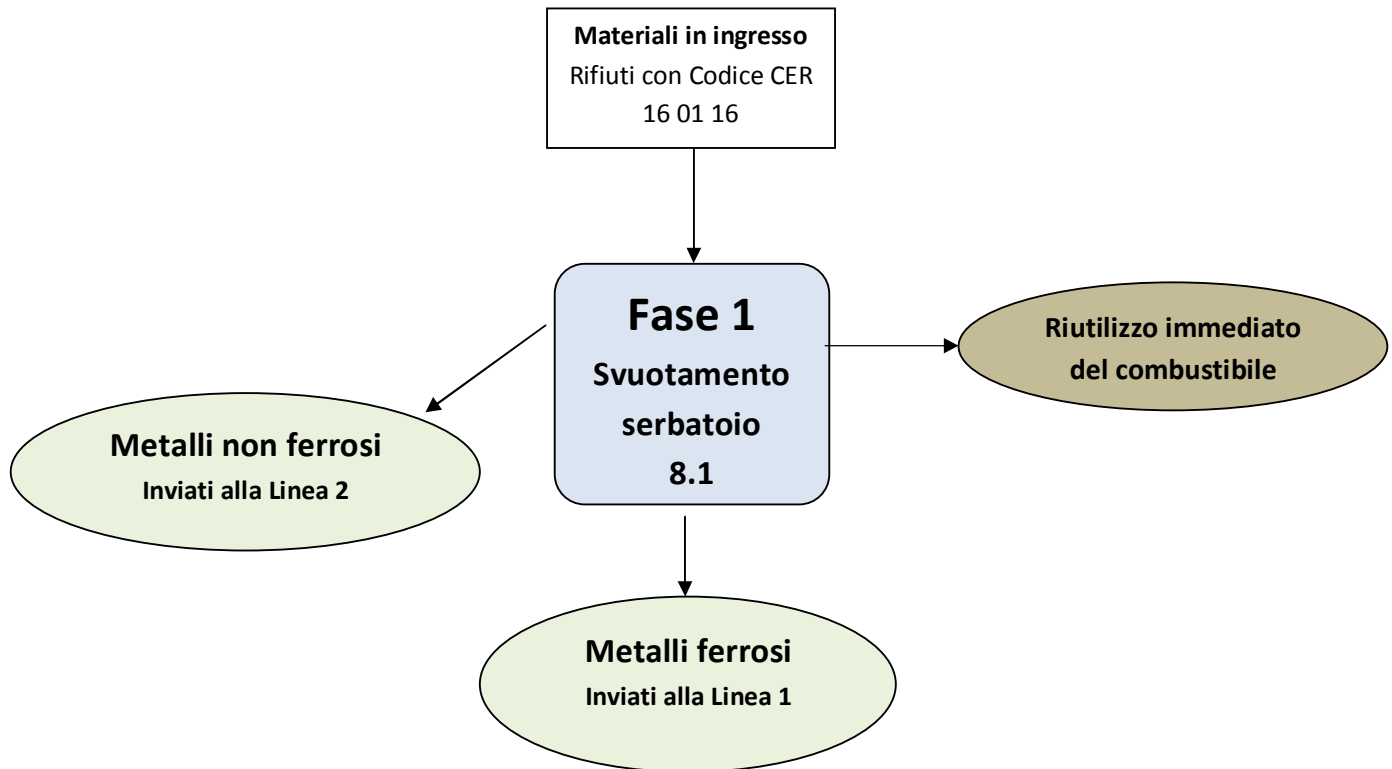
Materiali in ingresso
Rifiuti con Codice CER
16 01 16

Fase 1
Svuotamento serbatoio
8.1

Riutilizzo immediato del combustibile

Metalli non ferrosi
Inviati alla Linea 2

Metalli ferrosi
Inviati alla Linea 1